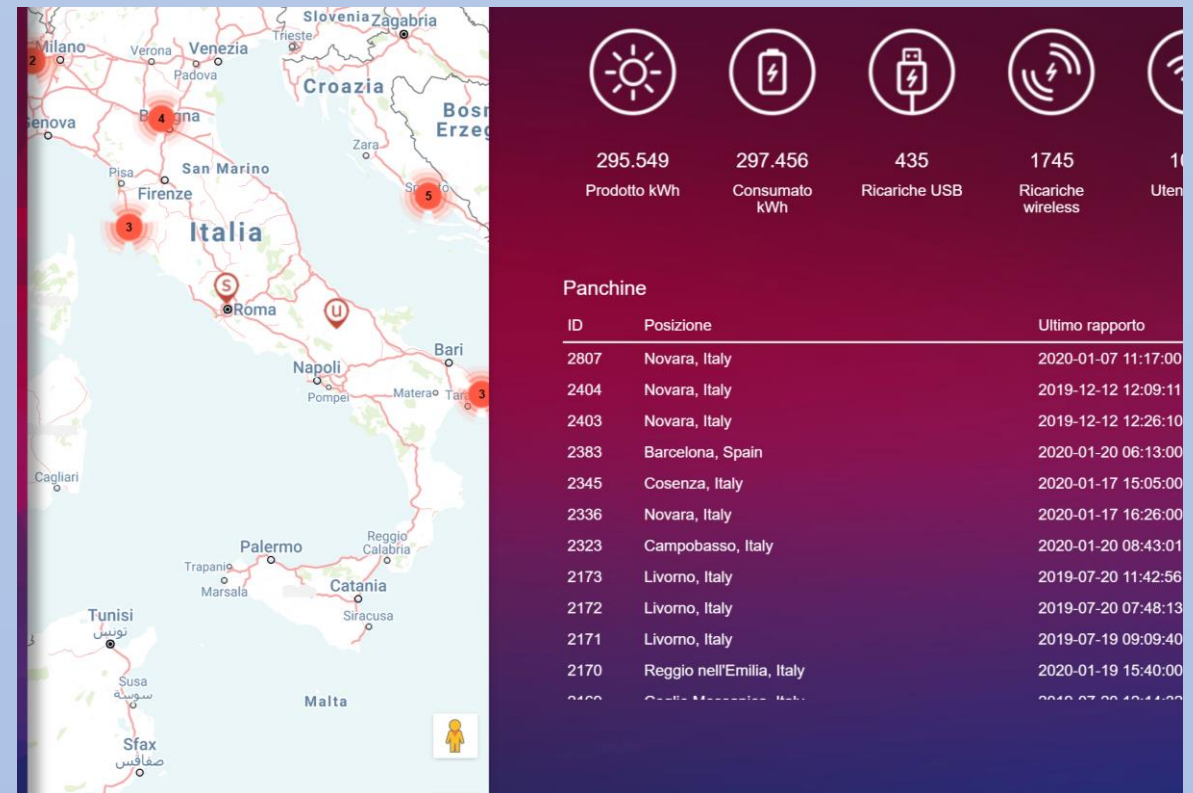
Slovenia Zagabria
Trieste
Milano
Verona
Venezia
Padova
2
Croazia
Genova
Bologna
4
Bosn
Erzeg
Zara
Pisa
San Marino
Firenze
5
Split
3
Italia
S
Roma
U
Bari
Napoli
Pompei
Matera
Taranto
3
Cagliari
Reggio Calabria
Palermo
Trapani
Marsala
Catania
Siracusa
Tunisi
تونس
Susa
سوسة
Malta
Sfax
صفاقس

295.549
Prodotto kWh
297.456
Consumato kWh
435
Ricariche USB
1745
Ricariche wireless
1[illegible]
Uten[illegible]

Panchine

| ID | Posizione | Ultimo rapporto |
|---|---|---|
| 2807 | Novara, Italy | 2020-01-07 11:17:00 |
| 2404 | Novara, Italy | 2019-12-12 12:09:11 |
| 2403 | Novara, Italy | 2019-12-12 12:26:10 |
| 2383 | Barcelona, Spain | 2020-01-20 06:13:00 |
| 2345 | Cosenza, Italy | 2020-01-17 15:05:00 |
| 2336 | Novara, Italy | 2020-01-17 16:26:00 |
| 2323 | Campobasso, Italy | 2020-01-20 08:43:01 |
| 2173 | Livorno, Italy | 2019-07-20 11:42:56 |
| 2172 | Livorno, Italy | 2019-07-20 07:48:13 |
| 2171 | Livorno, Italy | 2019-07-19 09:09:40 |
| 2170 | Reggio nell'Emilia, Italy | 2020-01-19 15:40:00 |
| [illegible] | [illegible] | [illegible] |